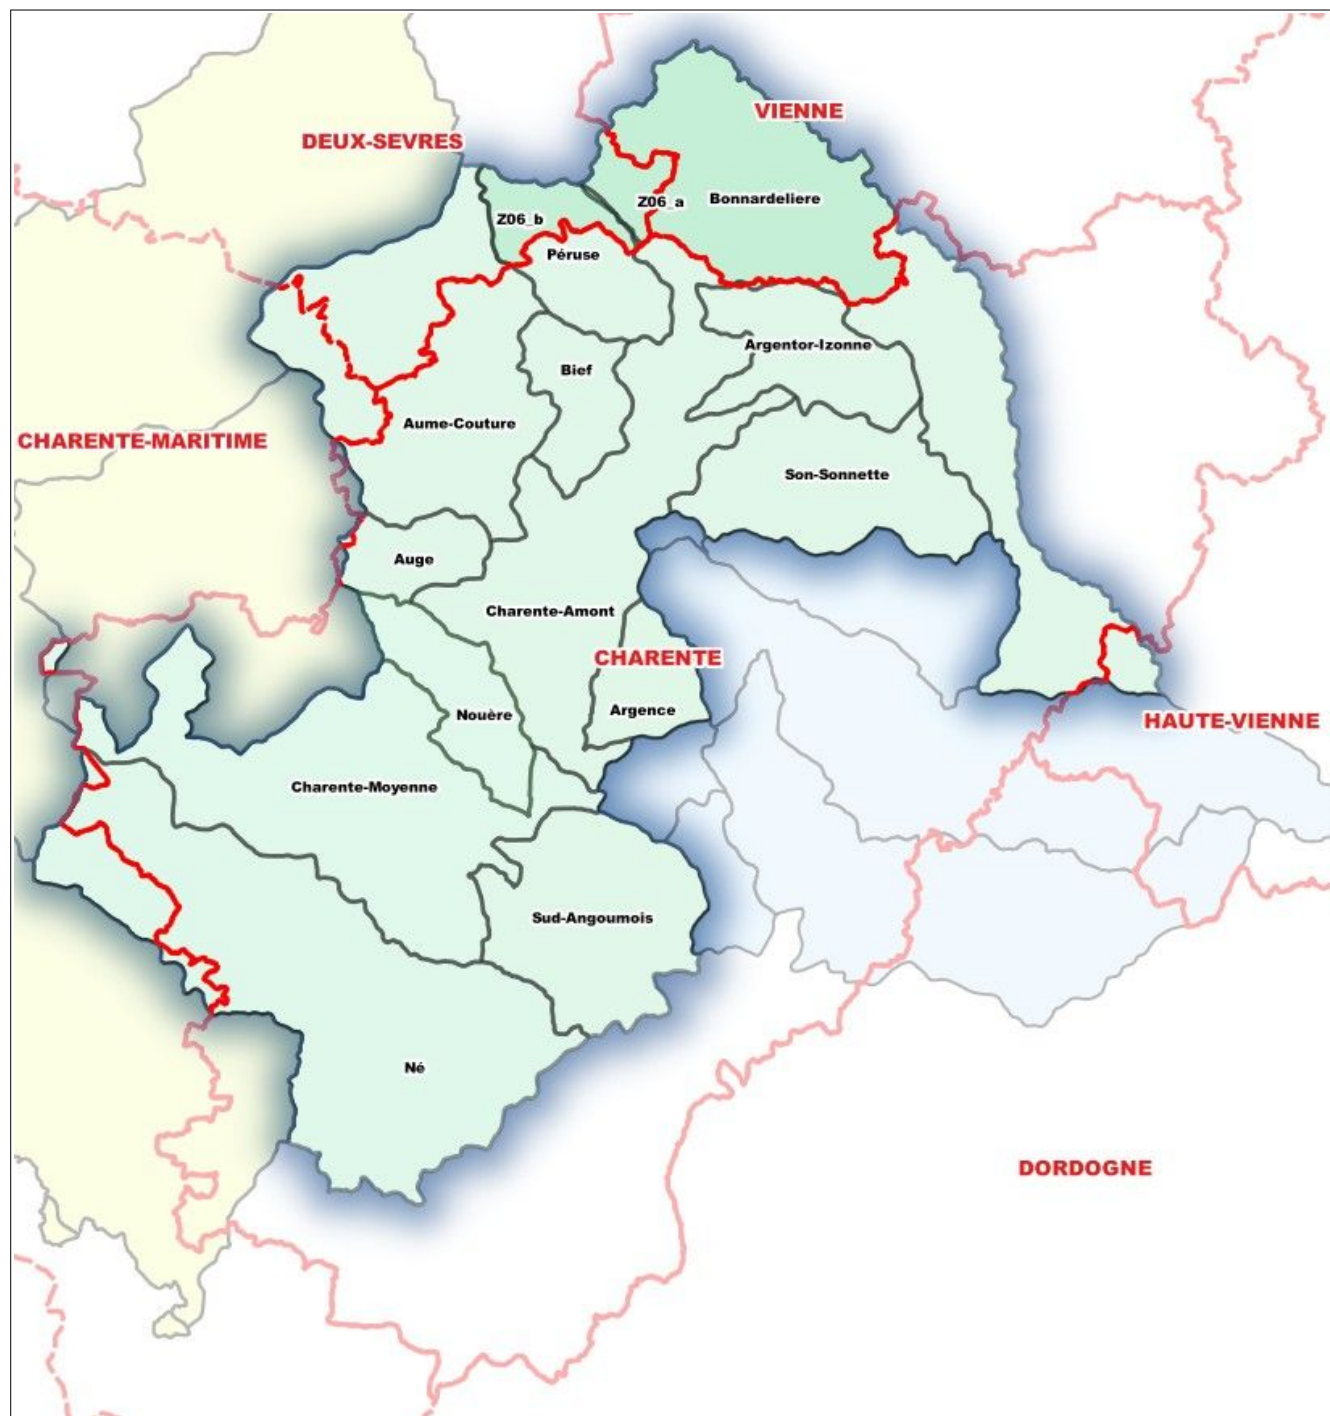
VIENNE
DEUX-SEVRES
Z06_a
Bonnardeliere
Z06_b
Péruse
Argentor-Izonne
Bief
Aume-Couture
CHARENTE-MARITIME
Son-Sonnette
Auge
Charente-Amont
CHARENTE
Argence
HAUTE-VIENNE
Nouère
Charente-Moyenne
Sud-Angoumois
Né
DORDOGNE